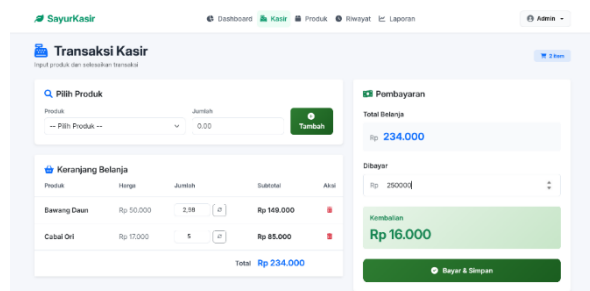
SayurKasir

Dashboard Kasir Produk Riwayat Laporan

Admin

Transaksi Kasir

Input produk dan selesaikan transaksi

2 Item

Pilih Produk

Produk

-- Pilih Produk --

Jumlah

0.00

Tambah

Keranjang Belanja

| Produk | Harga | Jumlah | Subtotal | Aksi |
|---|---|---|---|---|
| Bawang Daun | Rp 50.000 | 2,98 | Rp 149.000 | |
| Cabai Ori | Rp 17.000 | 5 | Rp 85.000 | |

Total Rp 234.000

Pembayaran

Total Belanja

Rp 234.000

Dibayar

Rp 250000

Kembalian

Rp 16.000

Bayar & Simpan